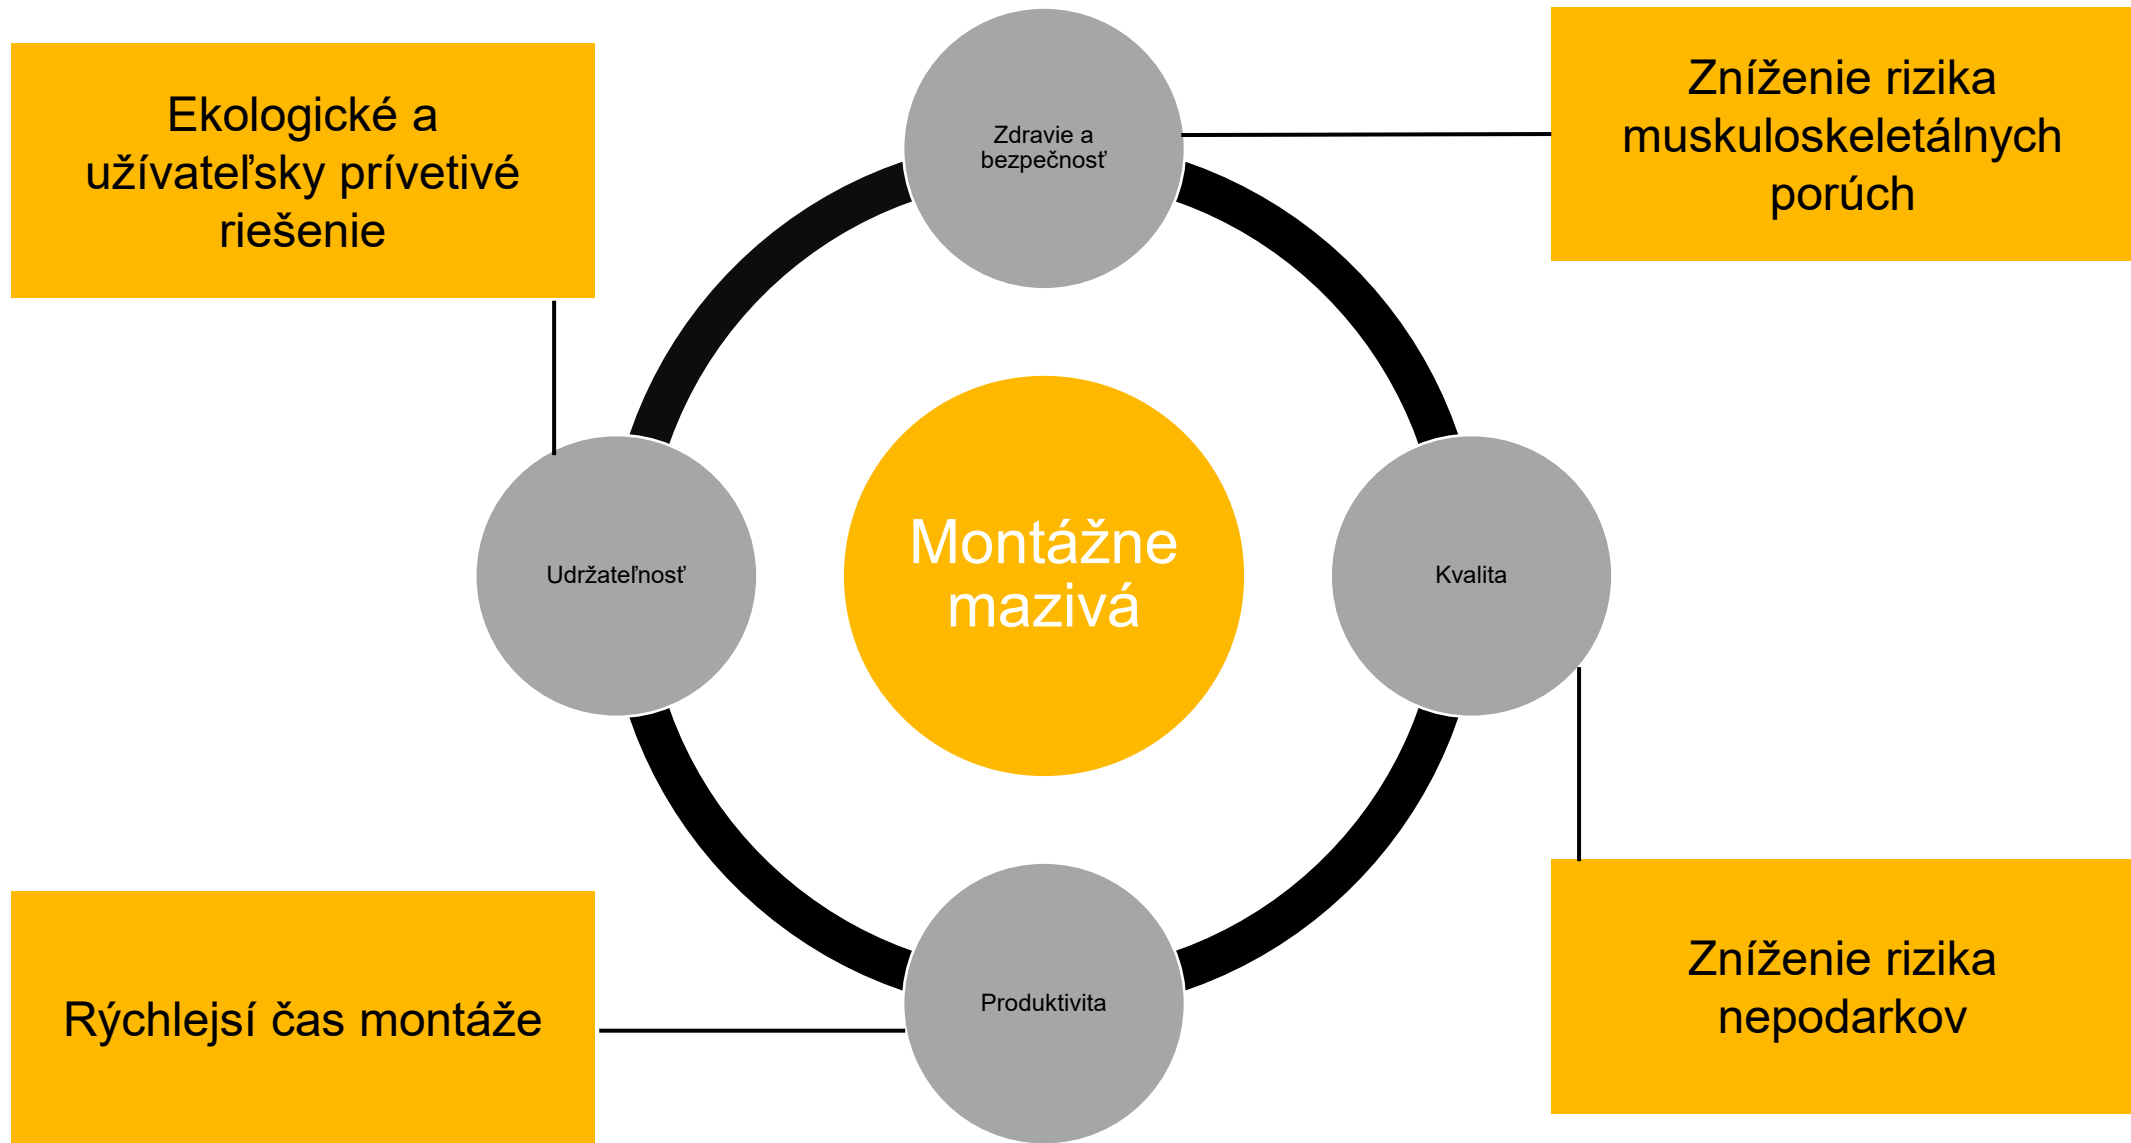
Ekologické a užívateľsky prívetivé riešenie

Zdravie a bezpečnosť

Zníženie rizika muskuloskeletálnych porúch

Udržateľnosť

Montážne mazivá

Kvalita

Produktivita

Rýchlejsí čas montáže

Zníženie rizika nepodarkov